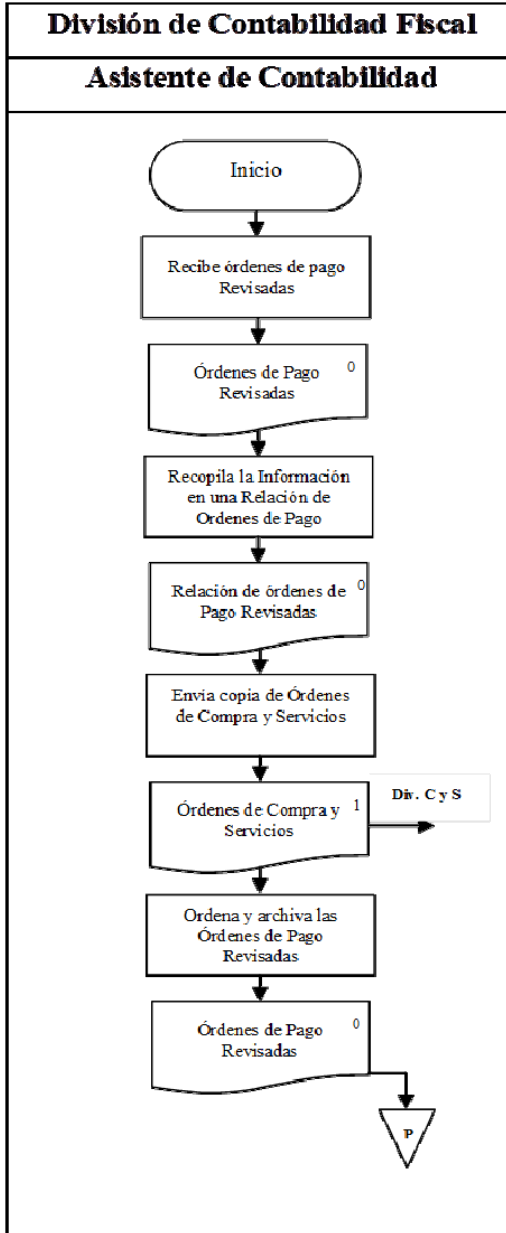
División de Contabilidad Fiscal

Asistente de Contabilidad

Inicio

Recibe órdenes de pago Revisadas

Órdenes de Pago Revisadas 0

Recopila la Información en una Relación de Ordenes de Pago

Relación de órdenes de Pago Revisadas 0

Envia copia de Órdenes de Compra y Servicios

Órdenes de Compra y Servicios 1

Div. C y S

Ordena y archiva las Órdenes de Pago Revisadas

Órdenes de Pago Revisadas 0

P